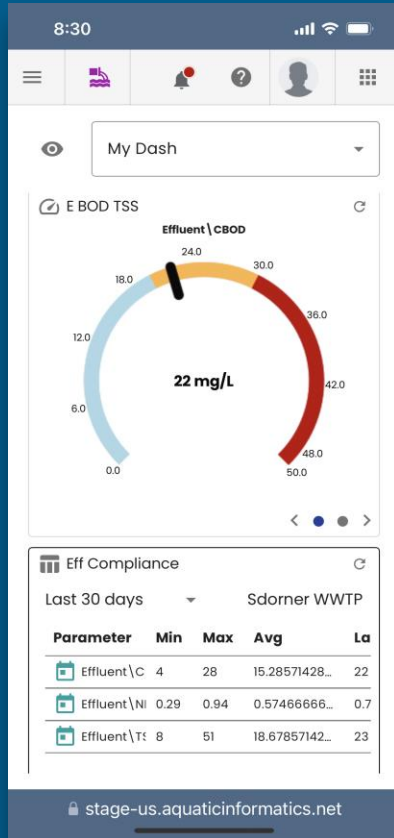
8:30

My Dash

E BOD TSS

Effluent \ CBOD

24.0
30.0
18.0
36.0
12.0
22 mg/L
42.0
6.0
48.0
0.0
50.0

Eff Compliance

Last 30 days
Sdorner WWTP

| Parameter | Min | Max | Avg | La |
|---|---|---|---|---|
| Effluent\C | 4 | 28 | 15.28571428... | 22 |
| Effluent\NI | 0.29 | 0.94 | 0.57466666... | 0.7 |
| Effluent\TS | 8 | 51 | 18.67857142... | 23 |

stage-us.aquaticinformatics.net